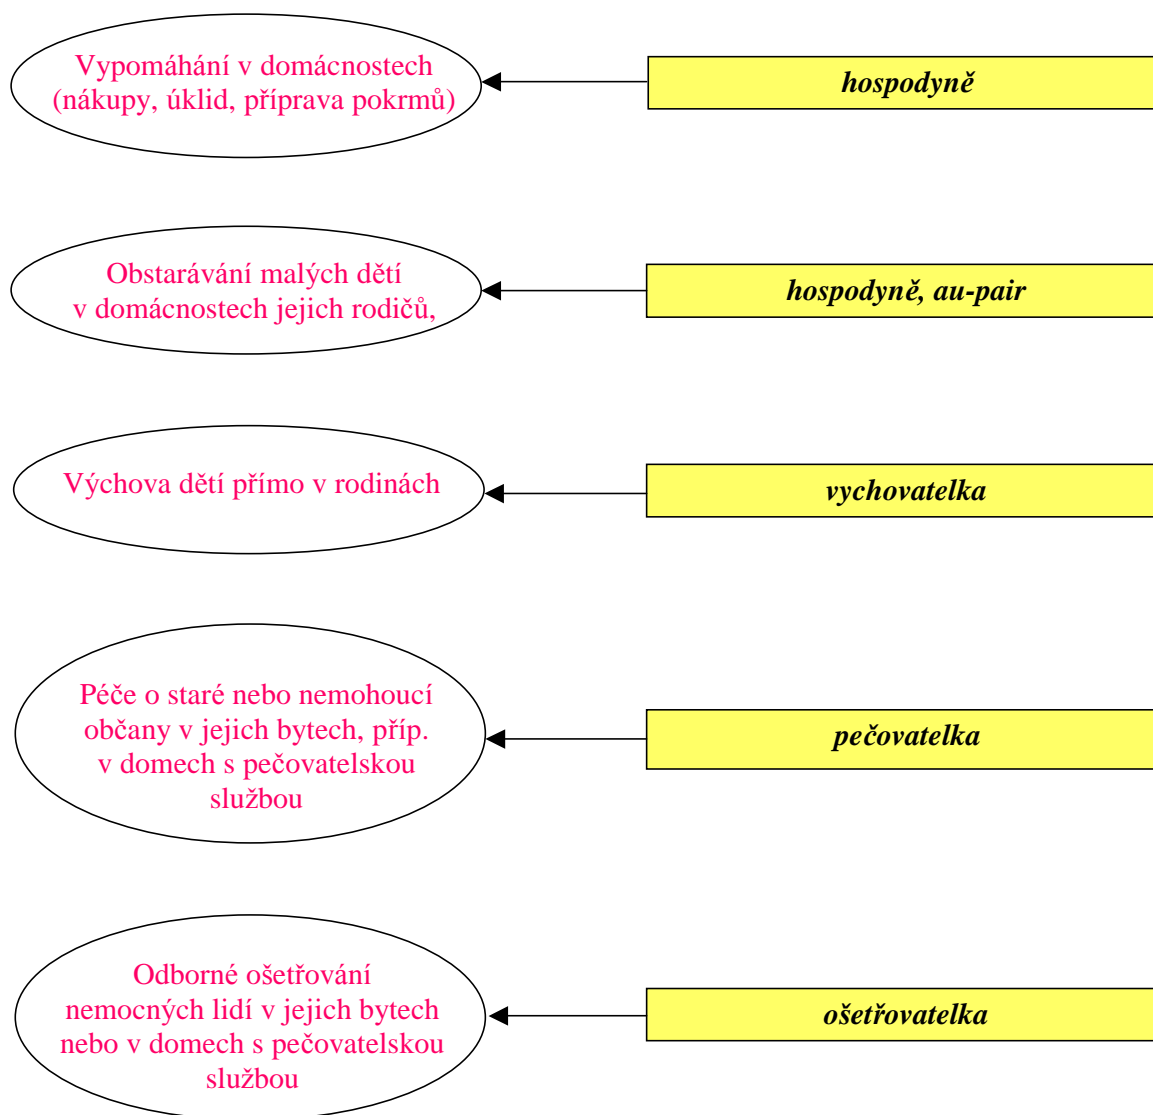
Vypomáhání v domácnostech (nákupy, úklid, příprava pokrmů)

hospodyně

Obstarávání malých dětí v domácnostech jejich rodičů,

hospodyně, au-pair

Výchova dětí přímo v rodinách

vychovatelka

Péče o staré nebo nemohoucí občany v jejich bytech, příp. v domech s pečovatelskou službou

pečovatelka

Odborné ošetřování nemocných lidí v jejich bytech nebo v domech s pečovatelskou službou

ošetřovatelka